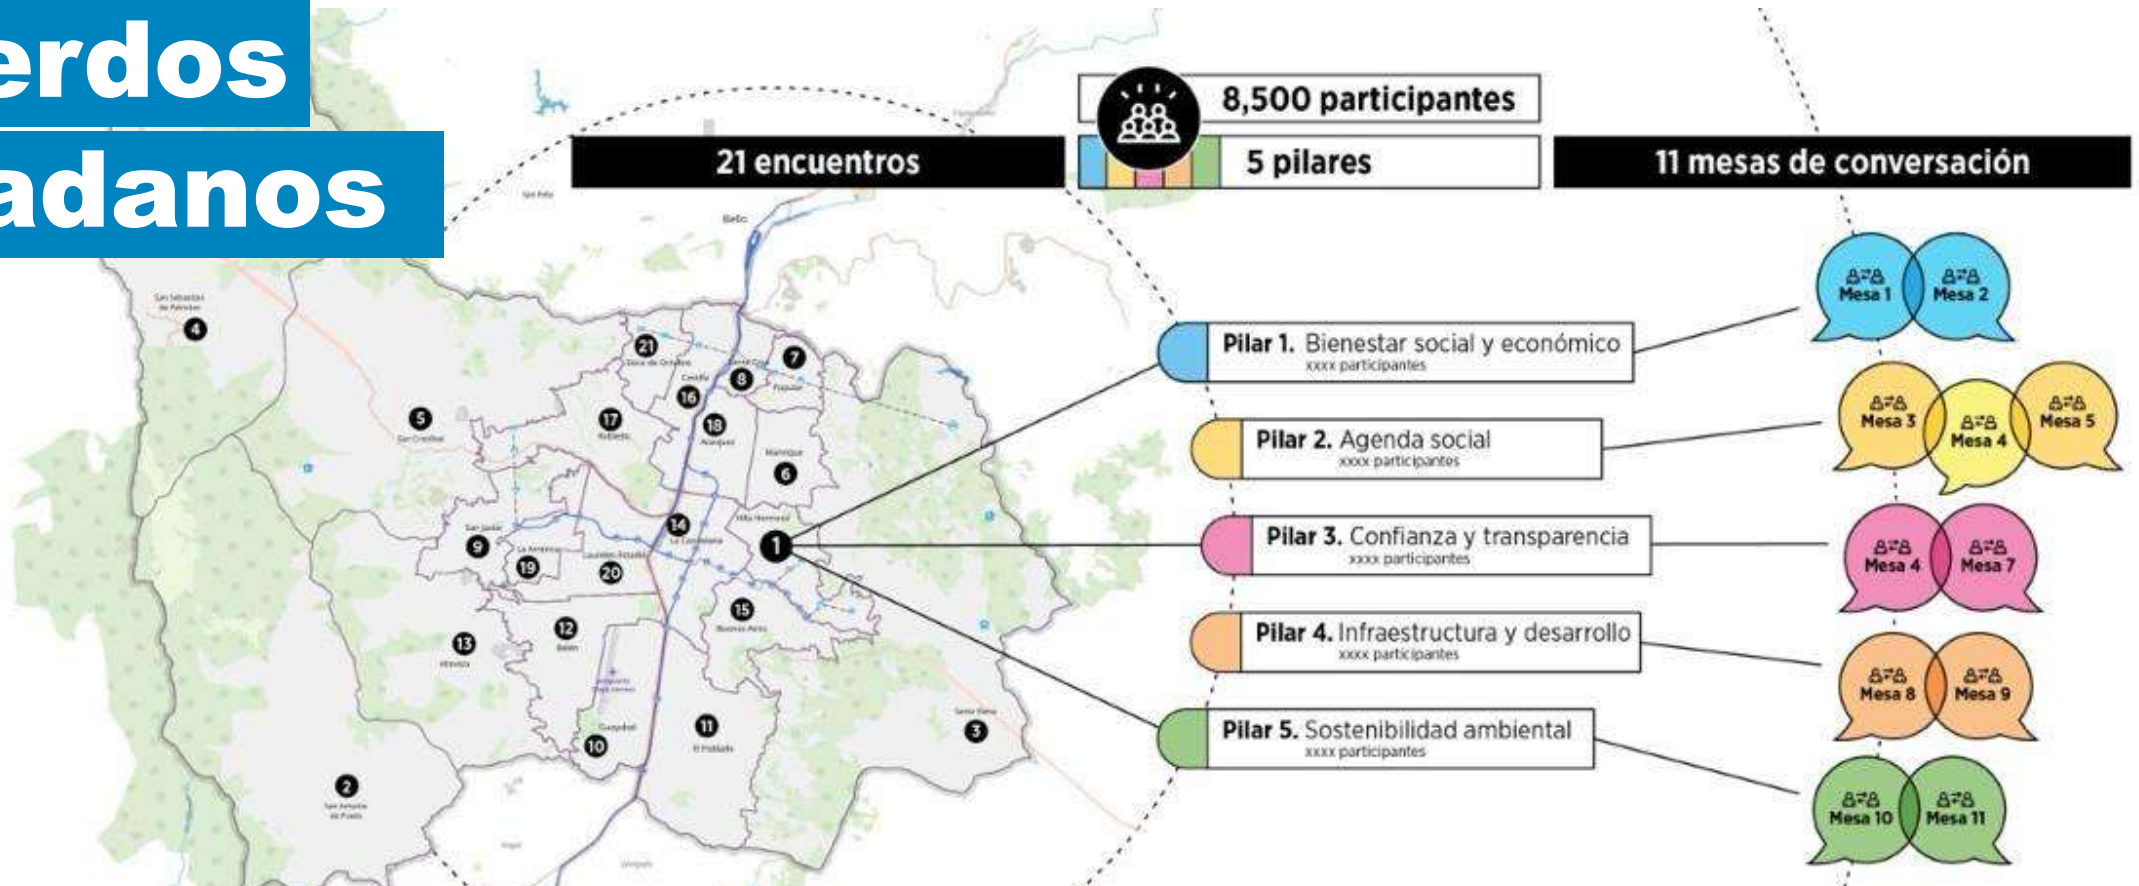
erdos
adanos

8,500 participantes

21 encuentros

5 pilares

11 mesas de conversación

San Sebastián de Palmitas
4
5
San Cristóbal
21
Doce de Octubre
7
Santa Cruz
8
Castilla
16
Popular
17
Robledo
18
Aranjuez
Manrique
6
14
La Candelaria
Villa Hermosa
1
San Javier
9
La América
19
Laureles-Estadio
20
15
Buenos Aires
12
Belén
13
Altavista
Guayabal
10
11
El Poblado
Santa Elena
3
2
San Antonio de Prado
Bello

Pilar 1. Bienestar social y económico
xxxx participantes

Pilar 2. Agenda social
xxxx participantes

Pilar 3. Confianza y transparencia
xxxx participantes

Pilar 4. Infraestructura y desarrollo
xxxx participantes

Pilar 5. Sostenibilidad ambiental
xxxx participantes

Mesa 1
Mesa 2
Mesa 3
Mesa 4
Mesa 5
Mesa 4
Mesa 7
Mesa 8
Mesa 9
Mesa 10
Mesa 11